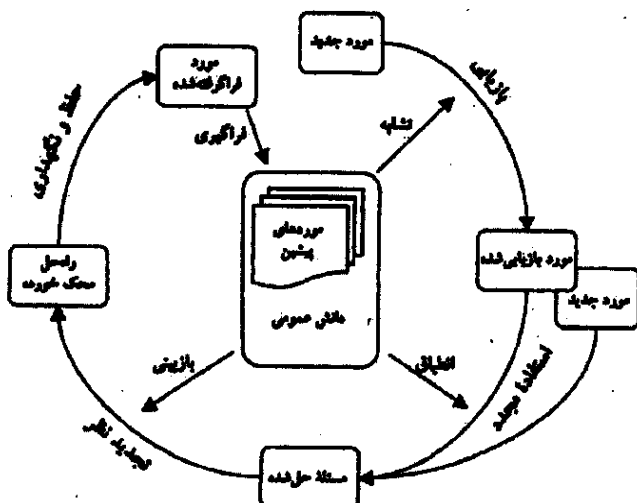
مورد جدید

بازیابی

مورد فراگرفته‌شده

حفظ و نگهداری

فراگیری

تشابه

موردهای پیشین

دانش عمومی

مورد بازیابی‌شده

مورد جدید

راه‌حل محک خورده

بازبینی

انطباق

استفادهٔ مجدد

تجدید نظر

مسئلهٔ حل‌شده